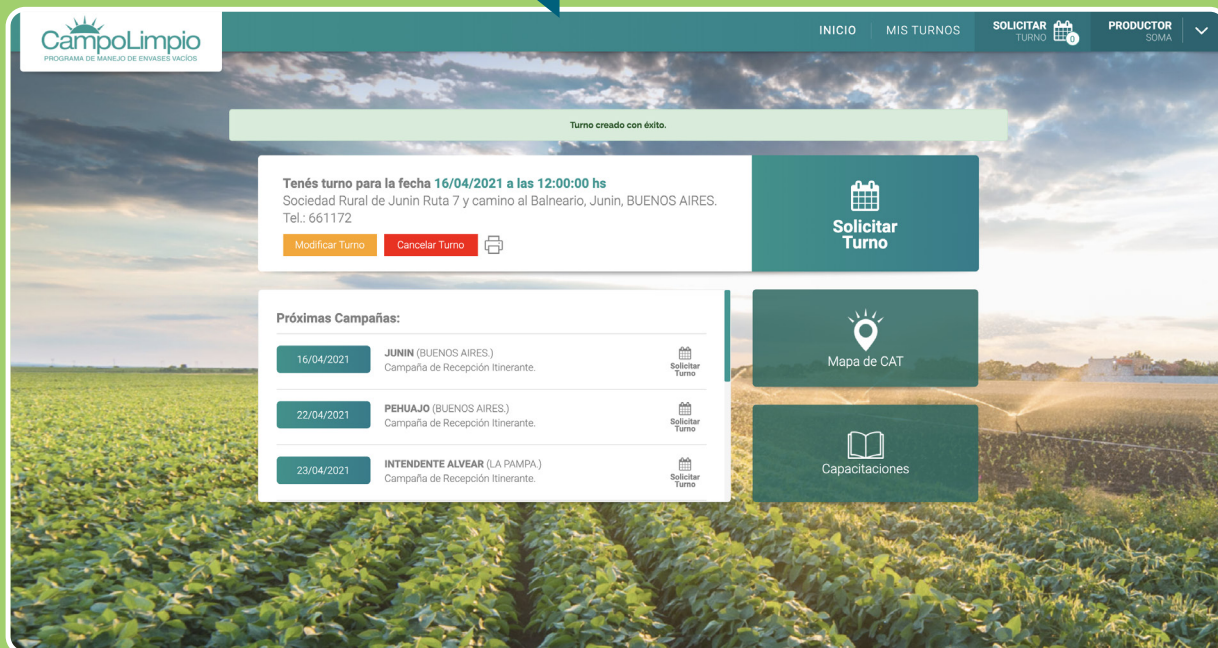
CampoLimpio
PROGRAMA DE MANEJO DE ENVASES VACÍOS

INICIO MIS TURNOS SOLICITAR TURNO 0 PRODUCTOR SOMA

Turno creado con éxito.

Tenés turno para la fecha 16/04/2021 a las 12:00:00 hs
Sociedad Rural de Junin Ruta 7 y camino al Balneario, Junin, BUENOS AIRES.
Tel.: 661172

Modificar Turno Cancelar Turno

Solicitar Turno

Próximas Campañas:

16/04/2021 JUNIN (BUENOS AIRES.) Campaña de Recepción Itinerante. Solicitar Turno

22/04/2021 PEHUAJO (BUENOS AIRES.) Campaña de Recepción Itinerante. Solicitar Turno

23/04/2021 INTENDENTE ALVEAR (LA PAMPA.) Campaña de Recepción Itinerante. Solicitar Turno

Mapa de CAT

Capacitaciones